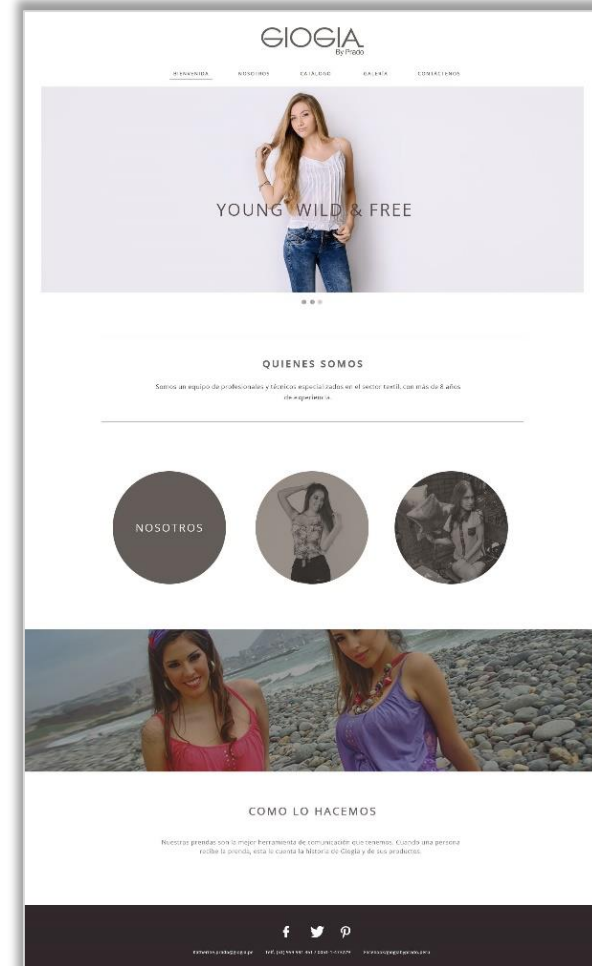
GIOGIA
By Prado

BIENVENIDA NOSOTROS CATÁLOGO GALERÍA CONTÁCTENOS

YOUNG WILD & FREE

QUIENES SOMOS

Somos un equipo de profesionales y técnicos especializados en el sector textil, con más de 8 años de experiencia.

NOSOTROS

COMO LO HACEMOS

Nuestras prendas son la mejor herramienta de comunicación que tenemos. Cuando una persona recibe la prenda, ésta le cuenta la historia de Giogia y de sus productos.

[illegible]